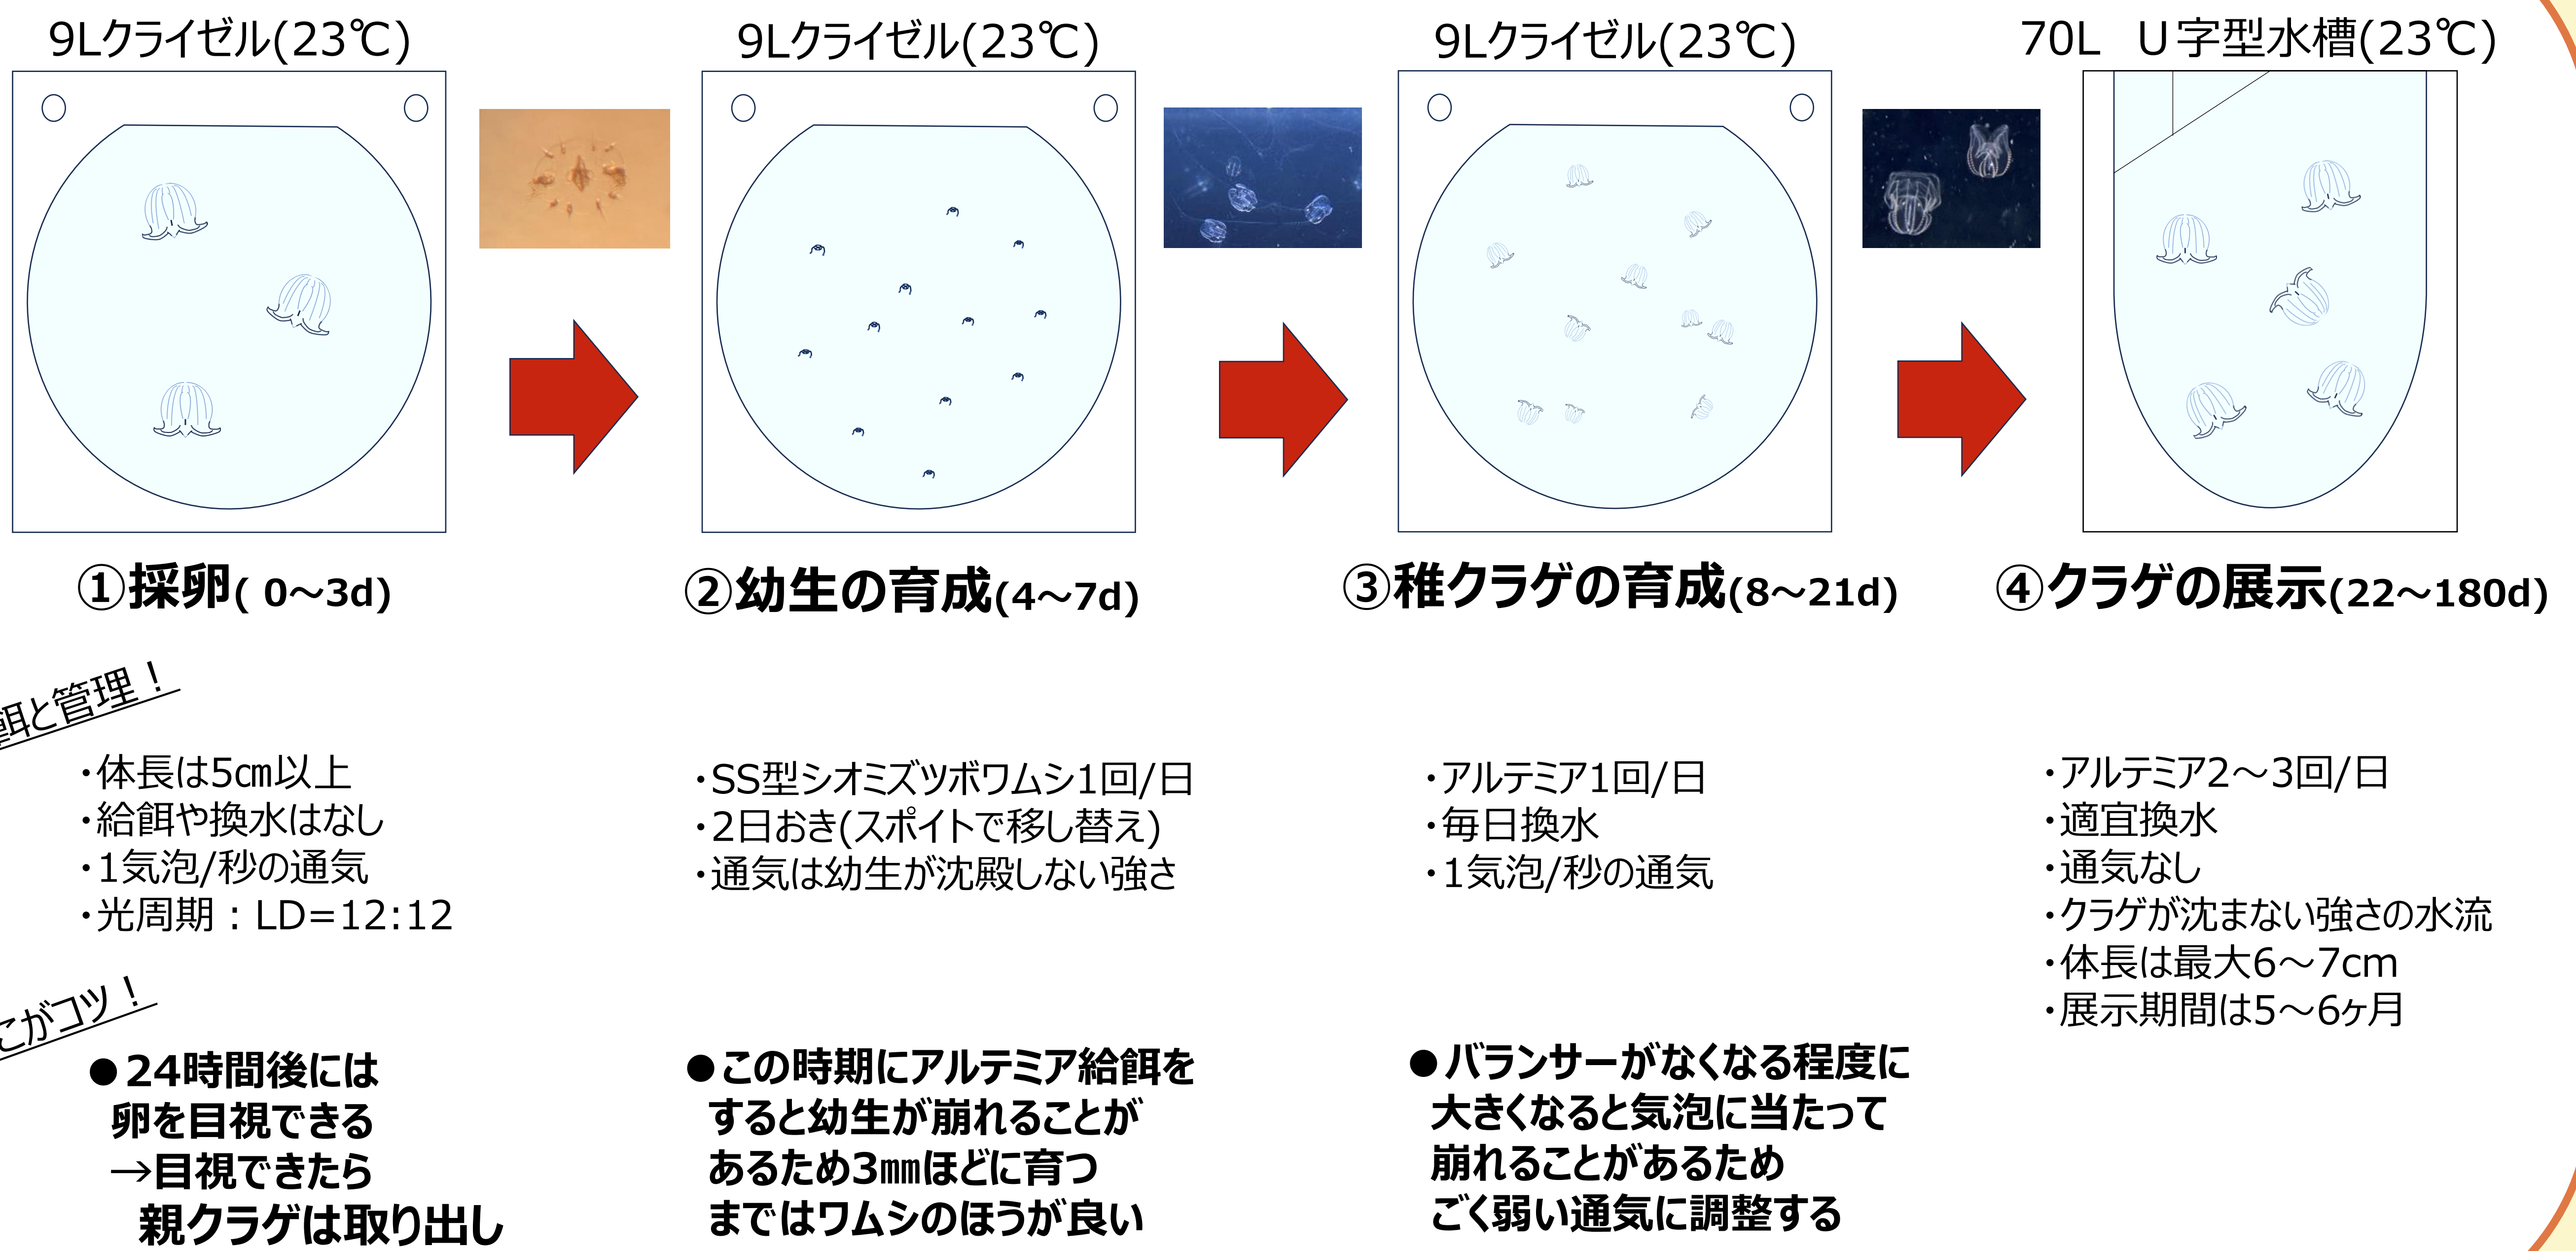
9Lクライゼル(23℃)

9Lクライゼル(23℃)

9Lクライゼル(23℃)

70L　U字型水槽(23℃)

①採卵( 0~3d)

②幼生の育成(4~7d)

③稚クラゲの育成(8~21d)

④クラゲの展示(22~180d)

餌と管理！

・体長は5㎝以上
・給餌や換水はなし
・1気泡/秒の通気
・光周期：LD=12:12

・SS型シオミズツボワムシ1回/日
・2日おき(スポイトで移し替え)
・通気は幼生が沈殿しない強さ

・アルテミア1回/日
・毎日換水
・1気泡/秒の通気

・アルテミア2～3回/日
・適宜換水
・通気なし
・クラゲが沈まない強さの水流
・体長は最大6～7cm
・展示期間は5～6ヶ月

こがコツ！

●24時間後には
卵を目視できる
→目視できたら
親クラゲは取り出し

●この時期にアルテミア給餌をすると幼生が崩れることがあるため3㎜ほどに育つまではワムシのほうが良い

●バランサーがなくなる程度に大きくなると気泡に当たって崩れることがあるためごく弱い通気に調整する